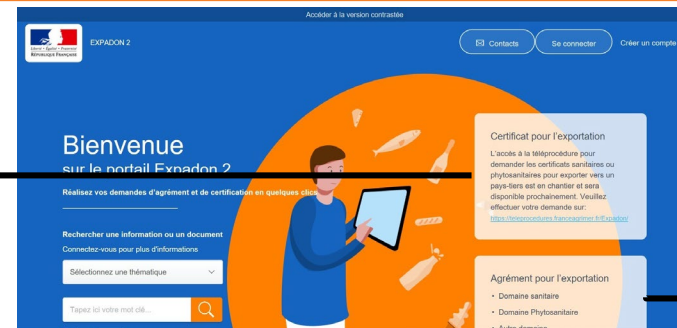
Accéder à la version contrastée

Liberté • Égalité • Fraternité
RÉPUBLIQUE FRANÇAISE

EXPADON 2

Contacts

Se connecter

Créer un compte

Bienvenue
sur le portail Expadon 2

Réalisez vos demandes d'agrément et de certification en quelques clic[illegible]

Rechercher une information ou un document
Connectez-vous pour plus d'informations

Sélectionnez une thématique

Tapez ici votre mot clé...

Certificat pour l'exportation

L'accès à la téléprocédure pour demander les certificats sanitaires ou phytosanitaires pour exporter vers un pays-tiers est en chantier et sera disponible prochainement. Veuillez effectuer votre demande sur:
https://teleprocedures.franceagrimer.fr/Expadon/

Agrément pour l'exportation

• Domaine sanitaire
• Domaine Phytosanitaire
• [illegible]